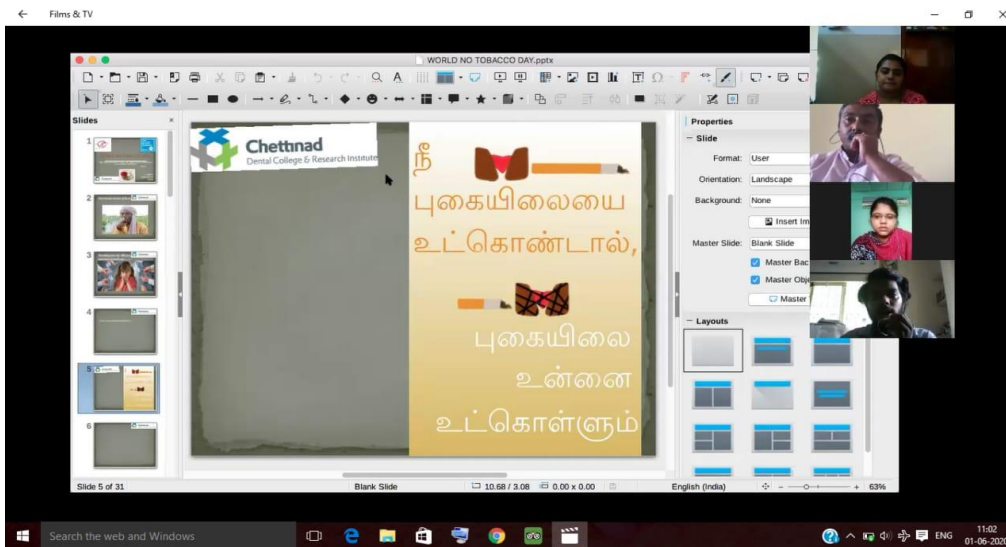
Films & TV

WORLD NO TOBACCO DAY.pptx

Slides

Chettinad
Dental College & Research Institute

நீ

புகையிலையை

உட்கொண்டால்,

புகையிலை

உன்னை

உட்கொள்ளும்

Properties

Slide

Format: User

Orientation: Landscape

Background: None

Insert Im

Master Slide: Blank Slide

Master Bac

Master Obj

Master

Layouts

Slide 5 of 31

Blank Slide

10.68 / 3.08

0.00 x 0.00

English (India)

63%

Search the web and Windows

ENG

11:02
01-06-2020